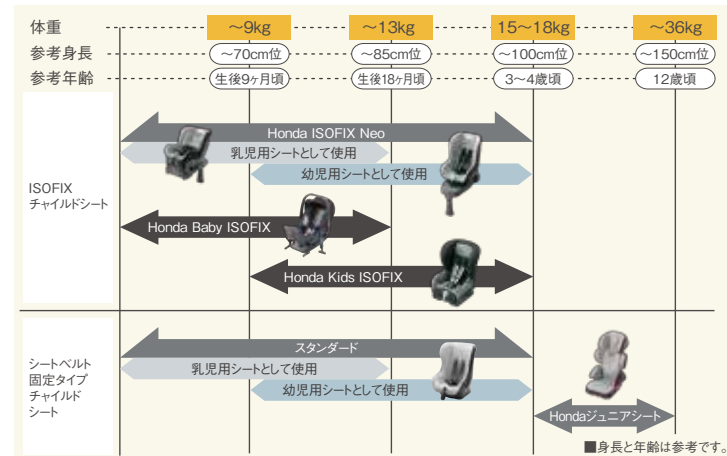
| 体重 | ~9kg | ~13kg | 15~18kg | ~36kg |
|---|---|---|---|---|
| 参考身長 | ~70cm位 | ~85cm位 | ~100cm位 | ~150cm位 |
| 参考年齢 | 生後9ヶ月頃 | 生後18ヶ月頃 | 3~4歳頃 | 12歳頃 |

ISOFIX チャイルドシート

Honda ISOFIX Neo

乳児用シートとして使用

幼児用シートとして使用

Honda Baby ISOFIX

Honda Kids ISOFIX

シートベルト固定タイプ チャイルドシート

スタンダード

乳児用シートとして使用

幼児用シートとして使用

Hondaジュニアシート

■身長と年齢は参考です。